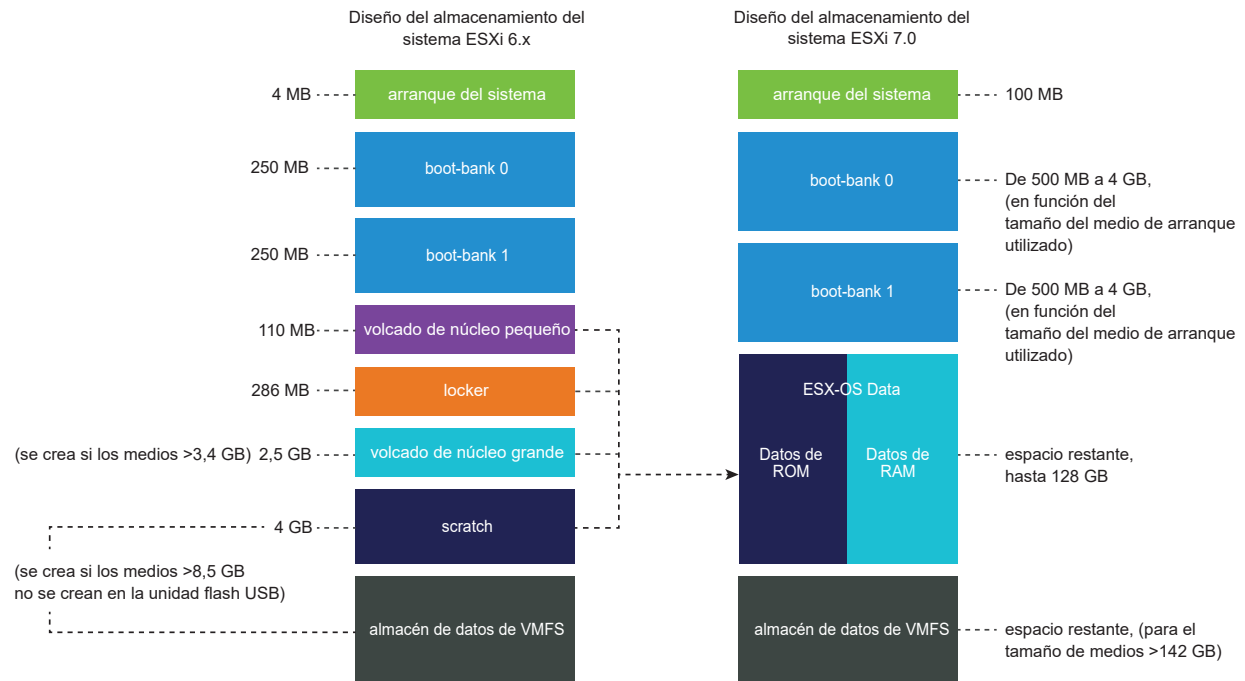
Diseño del almacenamiento del sistema ESXi 6.x

4 MB
arranque del sistema

250 MB
boot-bank 0

250 MB
boot-bank 1

110 MB
volcado de núcleo pequeño

286 MB
locker

(se crea si los medios >3,4 GB) 2,5 GB
volcado de núcleo grande

4 GB
scratch

(se crea si los medios >8,5 GB no se crean en la unidad flash USB)

almacén de datos de VMFS

Diseño del almacenamiento del sistema ESXi 7.0

arranque del sistema
100 MB

boot-bank 0
De 500 MB a 4 GB, (en función del tamaño del medio de arranque utilizado)

boot-bank 1
De 500 MB a 4 GB, (en función del tamaño del medio de arranque utilizado)

ESX-OS Data
Datos de ROM
Datos de RAM
espacio restante, hasta 128 GB

almacén de datos de VMFS
espacio restante, (para el tamaño de medios >142 GB)